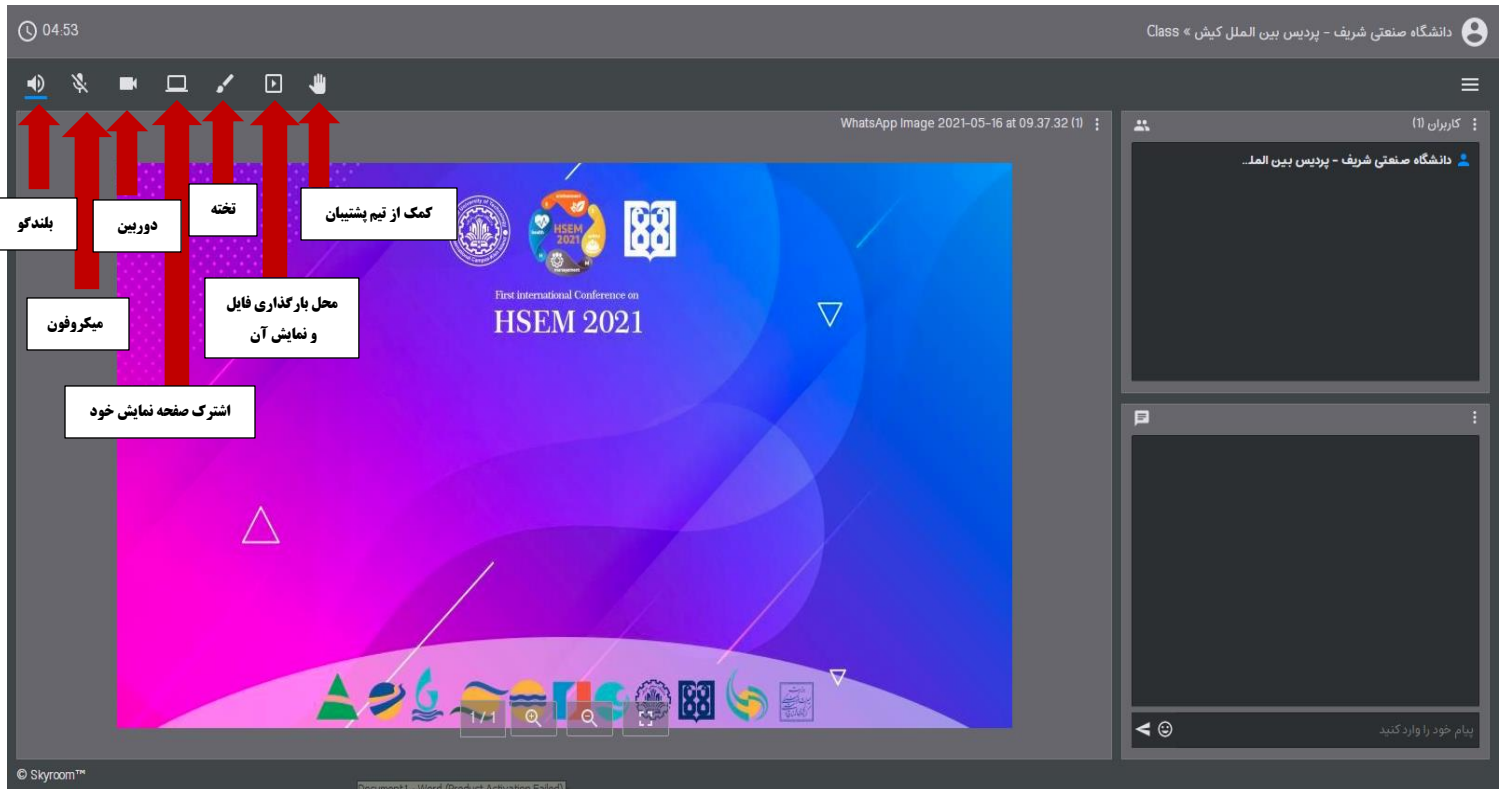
04:53

دانشگاه صنعتی شریف - پردیس بین الملل کیش » Class

WhatsApp Image 2021-05-16 at 09.37.32 (1)

کاربران (1)

دانشگاه صنعتی شریف - پردیس بین المل...

بلندگو

دوربین

تخته

کمک از تیم پشتیبان

میکروفون

محل بارگذاری فایل و نمایش آن

اشترک صفحه نمایش خود

HSEM 2021

First international Conference on

HSEM 2021

1 / 1

پیام خود را وارد کنید

© Skyroom™

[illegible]